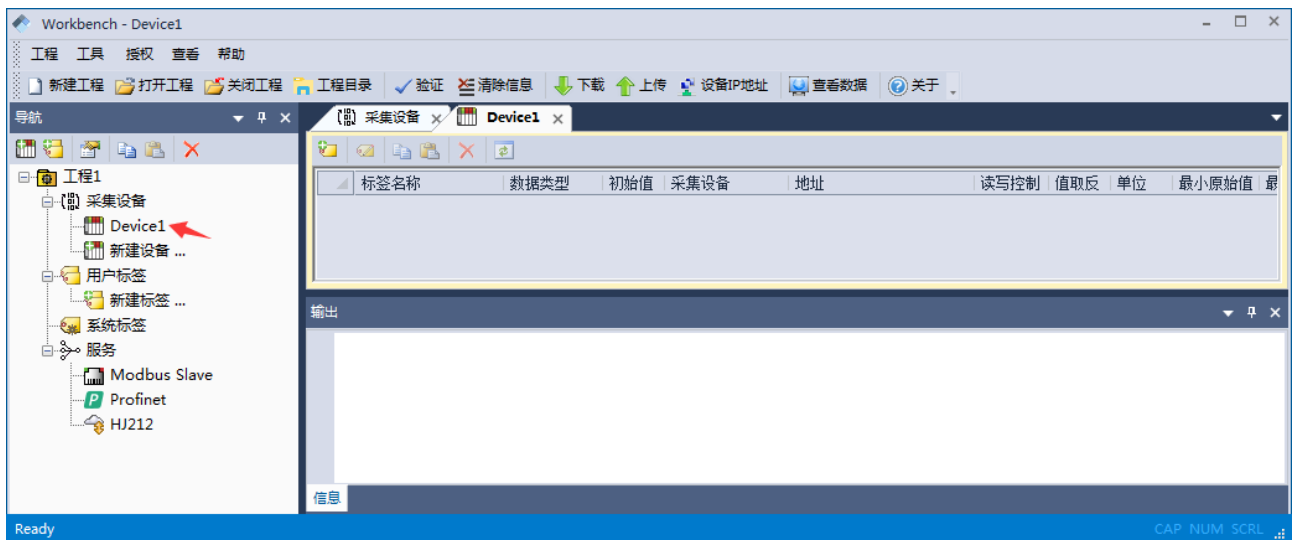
Workbench - Device1

工程 工具 授权 查看 帮助

新建工程 打开工程 关闭工程 工程目录 验证 清除信息 下载 上传 设备IP地址 查看数据 关于

导航

工程1
采集设备
Device1
新建设备 ...
用户标签
新建标签 ...
系统标签
服务
Modbus Slave
Profinet
HJ212

采集设备 Device1

| 标签名称 | 数据类型 | 初始值 | 采集设备 | 地址 | 读写控制 | 值取反 | 单位 | 最小原始值 | 最 |
|---|---|---|---|---|---|---|---|---|---|

输出

信息

Ready

CAP NUM SCRL